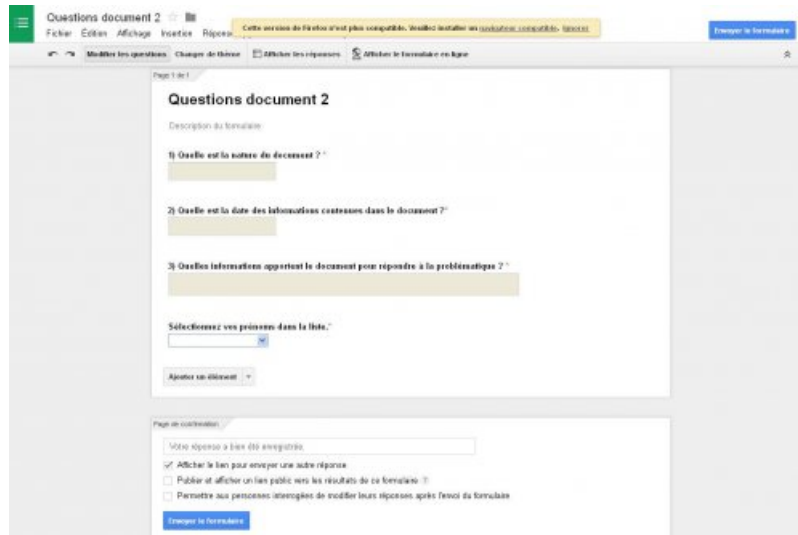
Questions document 2

Fichier Édition Affichage Insertion Répons

Cette version de Firefox n'est plus compatible. Veuillez installer un navigateur compatible. Ignorer

Envoyer le formulaire

Modifier les questions Changer de thème Afficher les réponses Afficher le formulaire en ligne

Page 1 de 1

Questions document 2

Description du formulaire

1) Quelle est la nature du document ? *

2) Quelle est la date des informations contenues dans le document ? *

3) Quelles informations apportent le document pour répondre à la problématique ? *

Sélectionnez vos prénoms dans la liste. *

Ajouter un élément

Page de confirmation

Votre réponse a bien été enregistrée.

Afficher le lien pour envoyer une autre réponse

Publier et afficher un lien public vers les résultats de ce formulaire

Permettre aux personnes interrogées de modifier leurs réponses après l'envoi du formulaire

Envoyer le formulaire